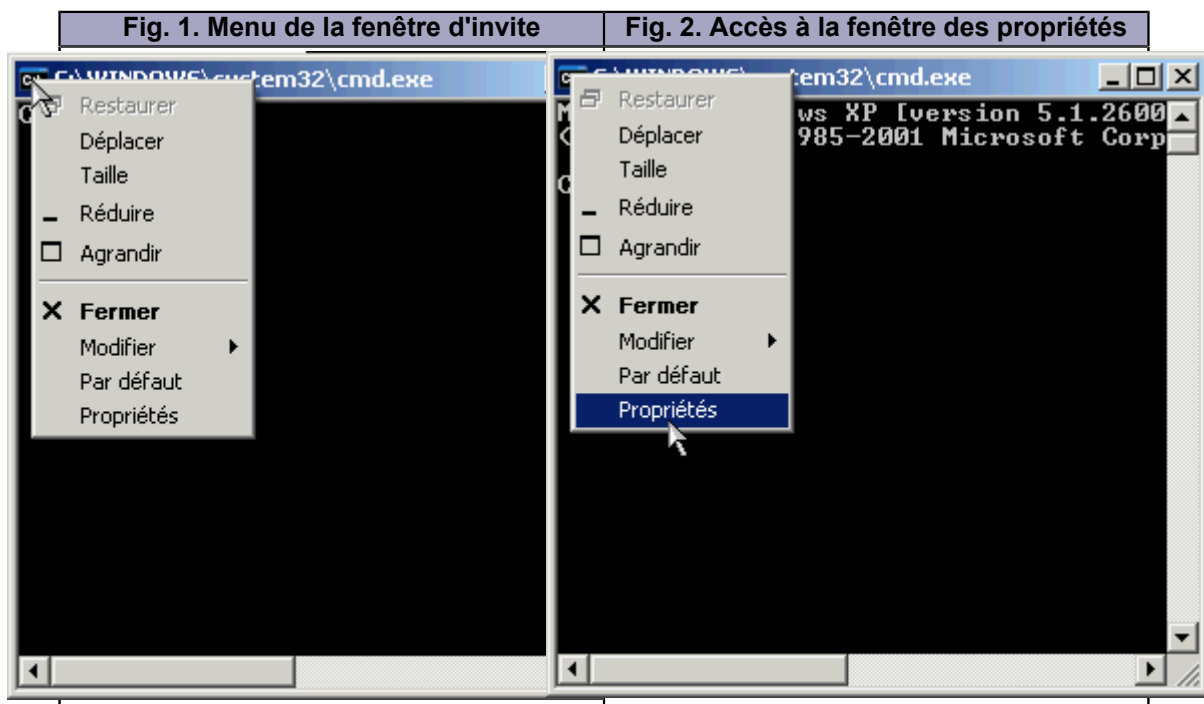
| Fig. 1. Menu de la fenêtre d'invite | Fig. 2. Accès à la fenêtre des propriétés |
|---|---|

C:\WINDOWS\system32\cmd.exe

Restaurer
Déplacer
Taille
Réduire
Agrandir
Fermer
Modifier
Par défaut
Propriétés

C:\WINDOWS\system32\cmd.exe

M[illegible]ws XP [version 5.1.2600
([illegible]985-2001 Microsoft Corp

C

Restaurer
Déplacer
Taille
Réduire
Agrandir
Fermer
Modifier
Par défaut
Propriétés